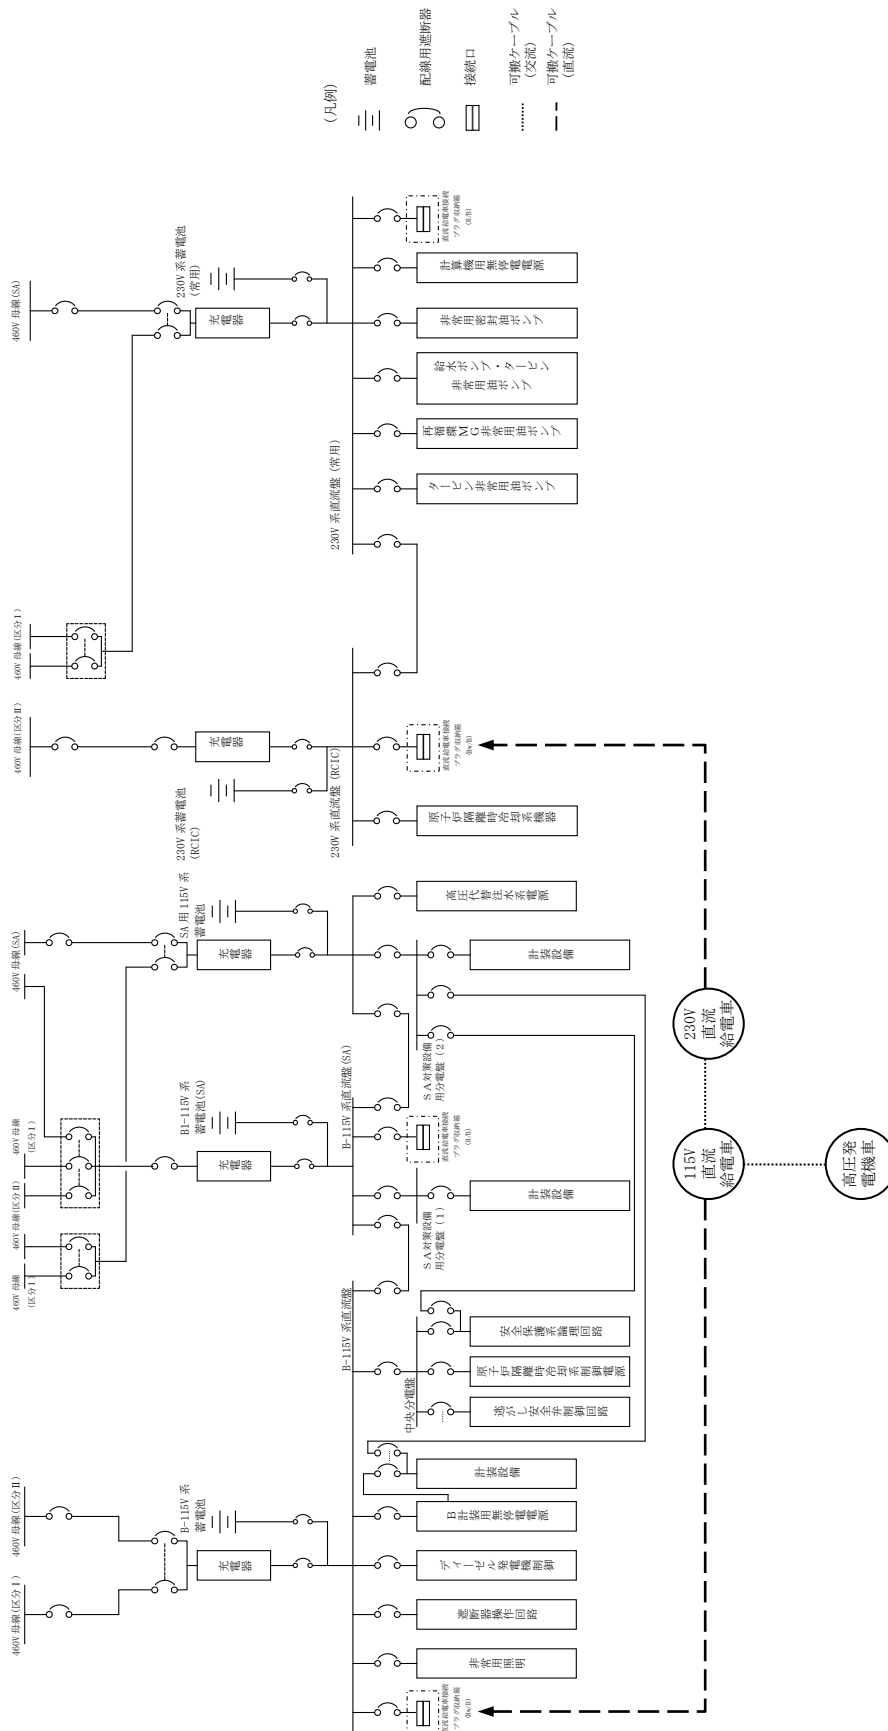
(凡例)
蓄電池
配線用遮断器
接続口
可搬ケーブル (交流)
可搬ケーブル (直流)

460V 母線(SA)
230V 系蓄電池 (常用)
充電器
直流給電車接続箱 プラグ収納箱 (R/B)
計算機用無停電電源
非常用密封油ポンプ
給水ポンプ・タービン非常用油ポンプ
再循環MG非常用油ポンプ
タービン非常用油ポンプ
230V 系直流盤 (常用)

460V 母線(区分 I)
460V 母線(区分 II)
充電器
直流給電車接続箱 プラグ収納箱 (Rw/B)
230V 系直流盤 (RCIC)
230V 系蓄電池 (RCIC)
原子炉隔離時冷却系機器

460V 母線(SA)
SA 用 115V 系蓄電池
充電器
高圧代替注水系電源
計装設備
SA対策設備用分電盤 (2)
230V 直流給電車

460V 母線 (区分 I)
460V 母線(区分 II)
460V 母線 (区分 I)
B1-115V 系蓄電池(SA)
充電器
B-115V 系直流盤(SA)
直流給電車接続箱 プラグ収納箱 (R/B)
計装設備
SA対策設備用分電盤 (1)
115V 直流給電車
高圧発電機車

B-115V 系直流盤
中央分電盤
安全保護系論理回路
原子炉隔離時冷却系制御電源
逃がし安全弁制御回路

460V 母線(区分 II)
460V 母線(区分 I)
B-115V 系蓄電池
充電器
計装設備
B 計装用無停電電源
ディーゼル発電機制御
遮断器操作回路
非常用照明
直流給電車接続箱 プラグ収納箱 (Rw/B)